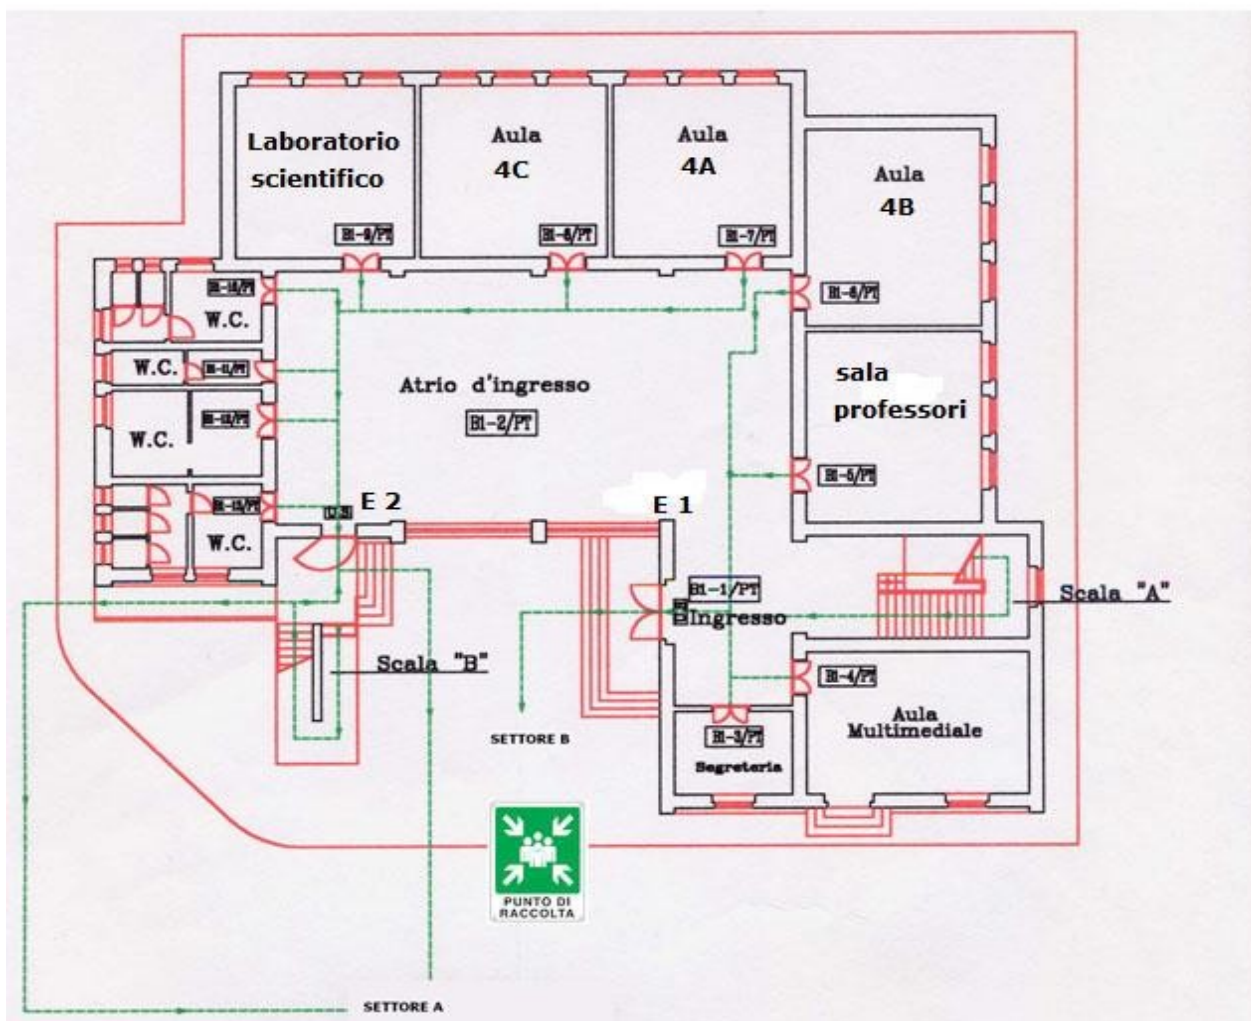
Laboratorio scientifico

B1-9/PT

Aula 4C

B1-8/PT

Aula 4A

B1-7/PT

Aula 4B

B1-6/PT

B1-14/PT

W.C.

W.C.

B1-11/PT

B1-12/PT

W.C.

Atrio d'ingresso

B1-2/PT

sala professori

B1-5/PT

B1-13/PT

W.C.

E 2

E 1

B1-1/PT

Ingresso

Scala "A"

Scala "B"

B1-4/PT

Aula Multimediale

B1-3/PT

Segreteria

SETTORE B

PUNTO DI RACCOLTA

SETTORE A